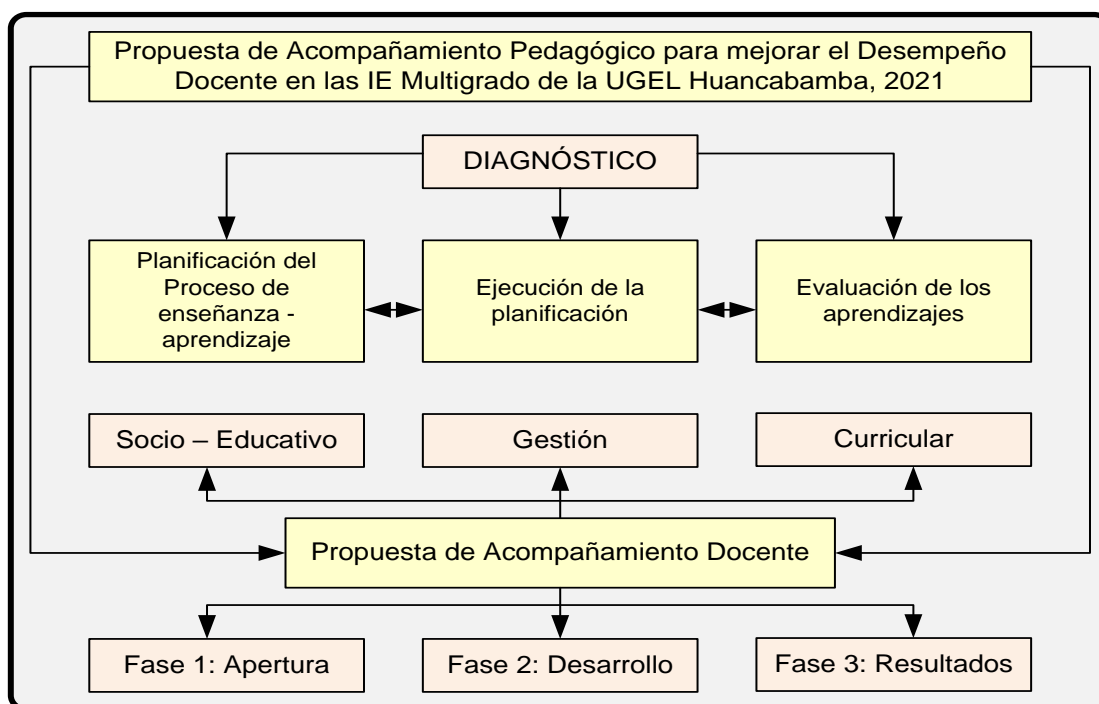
Propuesta de Acompañamiento Pedagógico para mejorar el Desempeño Docente en las IE Multigrado de la UGEL Huancabamba, 2021

DIAGNÓSTICO

Planificación del Proceso de enseñanza - aprendizaje

Ejecución de la planificación

Evaluación de los aprendizajes

Socio – Educativo

Gestión

Curricular

Propuesta de Acompañamiento Docente

Fase 1: Apertura

Fase 2: Desarrollo

Fase 3: Resultados